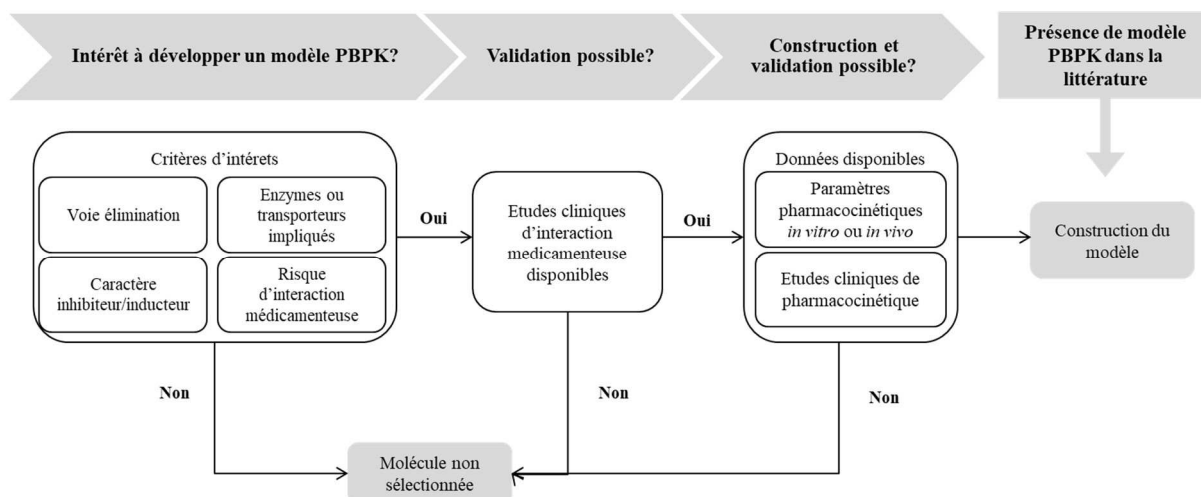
Intérêt à développer un modèle PBPK?

Validation possible?

Construction et validation possible?

Présence de modèle PBPK dans la littérature

Critères d'intérets

Voie élimination

Enzymes ou transporteurs impliqués

Caractère inhibiteur/inducteur

Risque d'interaction médicamenteuse

Oui

Etudes cliniques d'interaction medicamenteuse disponibles

Oui

Données disponibles

Paramètres pharmacocinétiques *in vitro* ou *in vivo*

Etudes cliniques de pharmacocinétique

Construction du modèle

Non

Non

Non

Molécule non sélectionnée